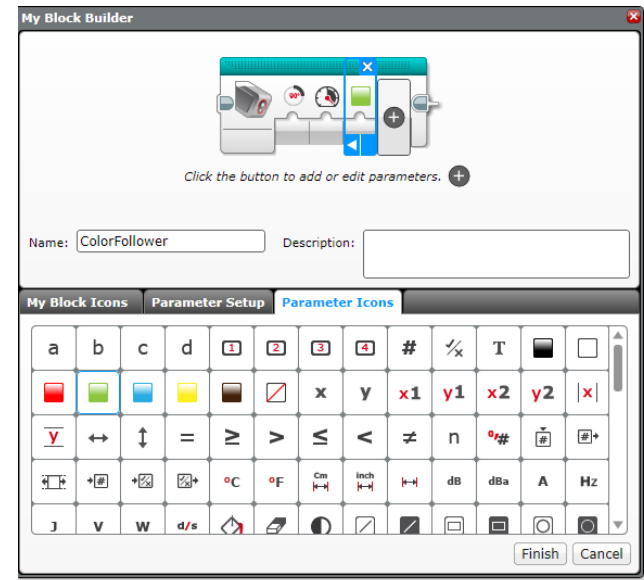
My Block Builder

Click the button to add or edit parameters.

Name: ColorFollower

Description:

My Block Icons | Parameter Setup | Parameter Icons

| a | b | c | d | 1 | 2 | 3 | 4 | # | ⁄x | T | | |
|---|---|---|---|---|---|---|---|---|---|---|---|---|
| | | | | | | x | y | x1 | y1 | x2 | y2 | \|x\| |
| y | ↔ | ↕ | = | ≥ | > | ≤ | < | ≠ | n | °# | # | # |
| | # | | | °C | °F | Cm | inch | | dB | dBa | A | Hz |
| J | V | W | d/s | | | | | | | | | |

Finish | Cancel